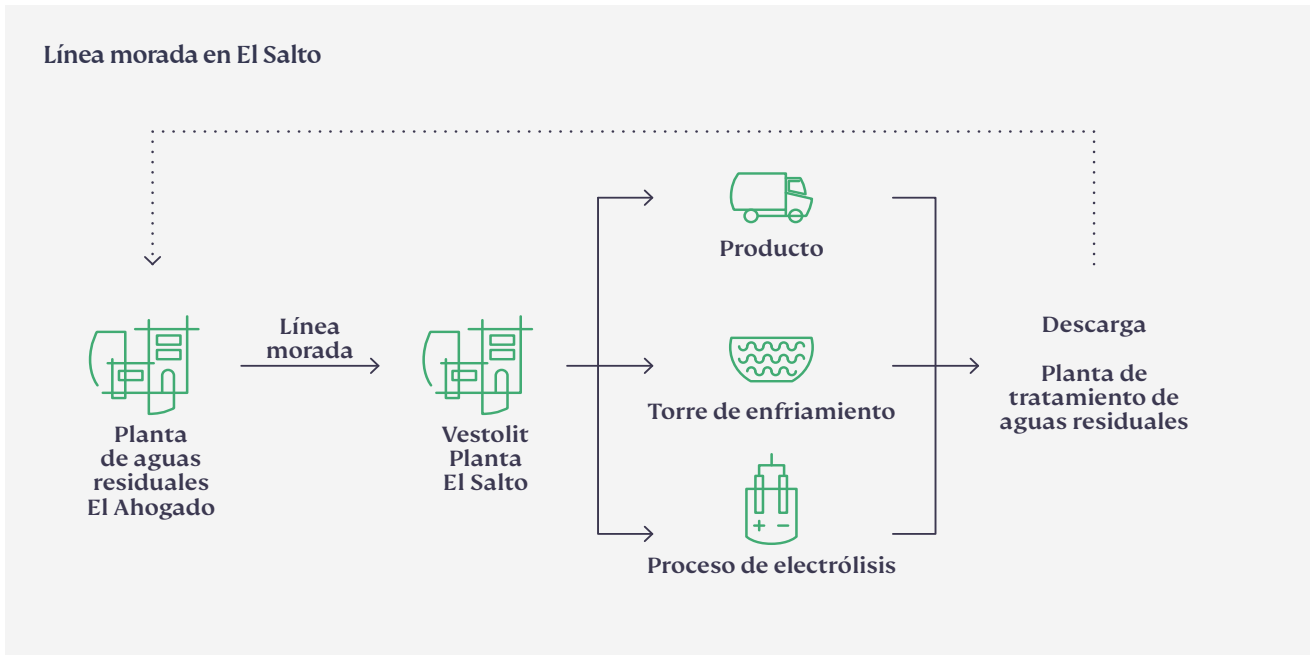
Línea morada en El Salto

Planta de aguas residuales El Ahogado

Línea morada

Vestolit Planta El Salto

Producto

Torre de enfriamiento

+ −

Proceso de electrólisis

Descarga

Planta de tratamiento de aguas residuales